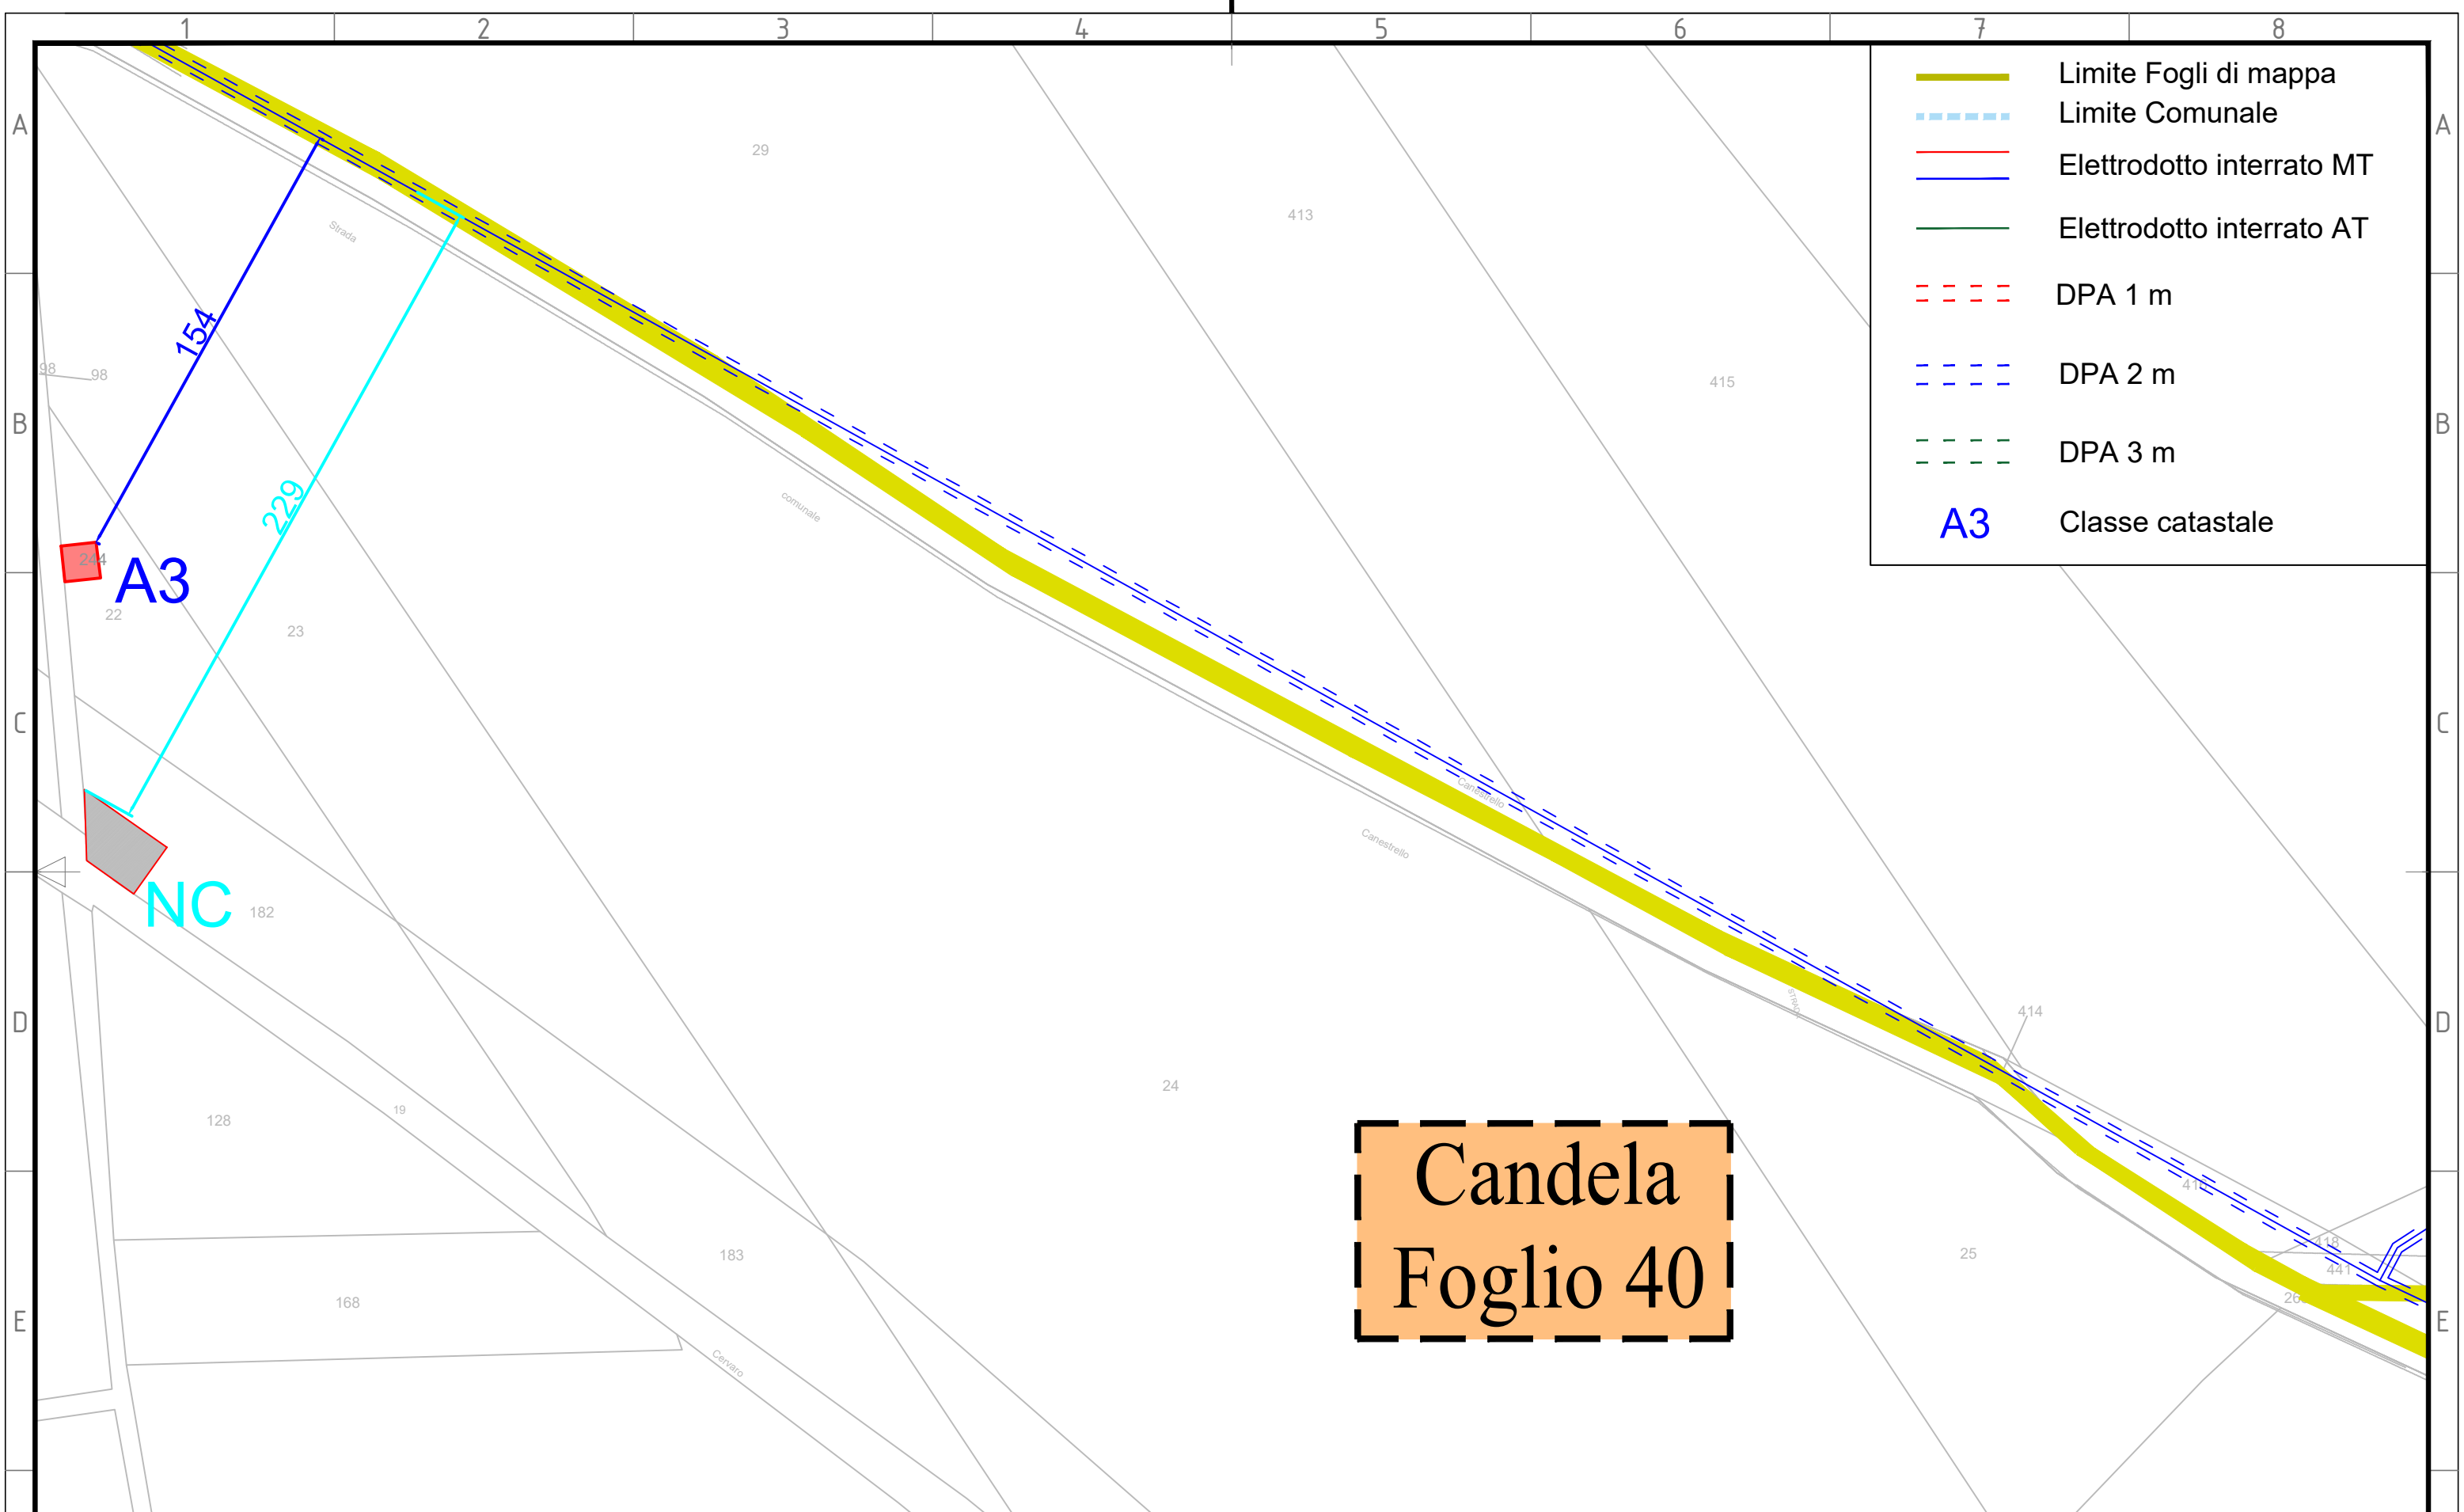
1 2 3 4 5 6 7 8

A B C D E

Limite Fogli di mappa
Limite Comunale
Elettrodotto interrato MT
Elettrodotto interrato AT
DPA 1 m
DPA 2 m
DPA 3 m
A3 Classe catastale

29
413
415
Strada
comunale
Canestrello
Canestrello
154
229
98
98
244
A3
22
23
NC
182
24
414
128
19
183
168
Cervaro
25
41
418
441
26

Candela
Foglio 40